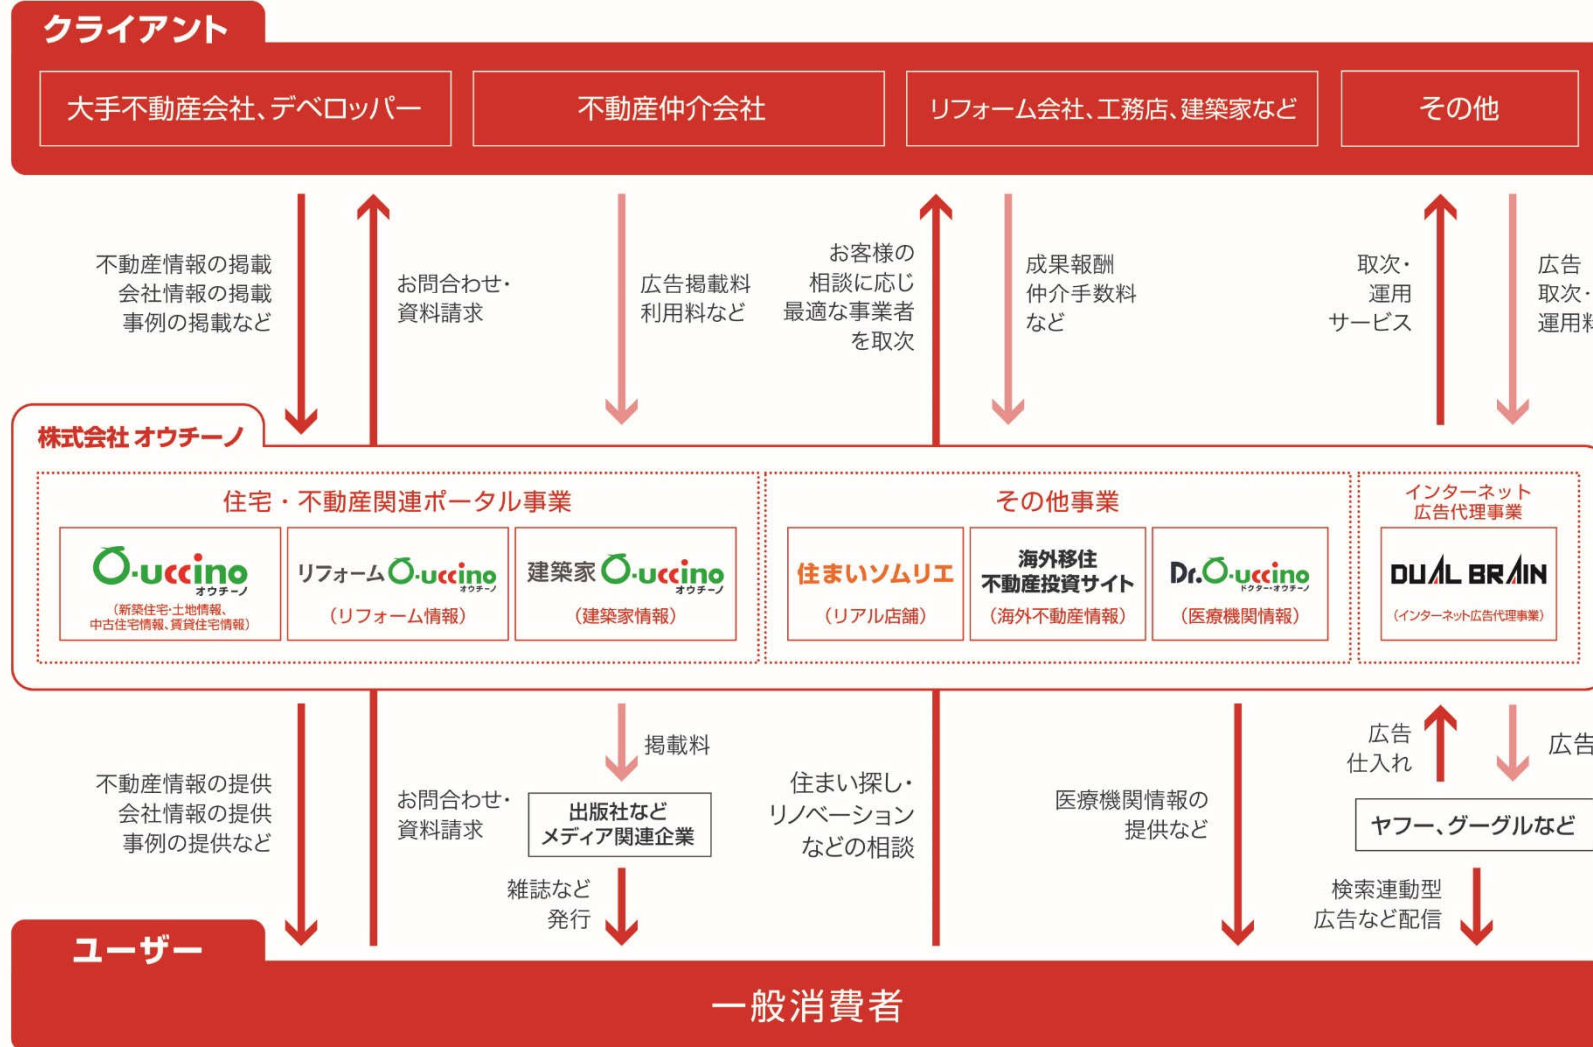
クライアント

大手不動産会社、デベロッパー

不動産仲介会社

リフォーム会社、工務店、建築家など

その他

不動産情報の掲載
会社情報の掲載
事例の掲載など

お問合わせ・
資料請求

広告掲載料
利用料など

お客様の
相談に応じ
最適な事業者
を取次

成果報酬
仲介手数料
など

取次・
運用
サービス

広告
取次・
運用料

株式会社 オウチーノ

住宅・不動産関連ポータル事業

O-uccino オウチーノ
（新築住宅・土地情報、中古住宅情報、賃貸住宅情報）

リフォーム O-uccino オウチーノ
（リフォーム情報）

建築家 O-uccino オウチーノ
（建築家情報）

その他事業

住まいソムリエ
（リアル店舗）

海外移住
不動産投資サイト
（海外不動産情報）

Dr.O-uccino ドクター・オウチーノ
（医療機関情報）

インターネット
広告代理事業

DUAL BRAIN
（インターネット広告代理事業）

不動産情報の提供
会社情報の提供
事例の提供など

お問合わせ・
資料請求

掲載料

出版社など
メディア関連企業

雑誌など
発行

住まい探し・
リノベーション
などの相談

医療機関情報の
提供など

広告
仕入れ

広告

ヤフー、グーグルなど

検索連動型
広告など配信

ユーザー

一般消費者